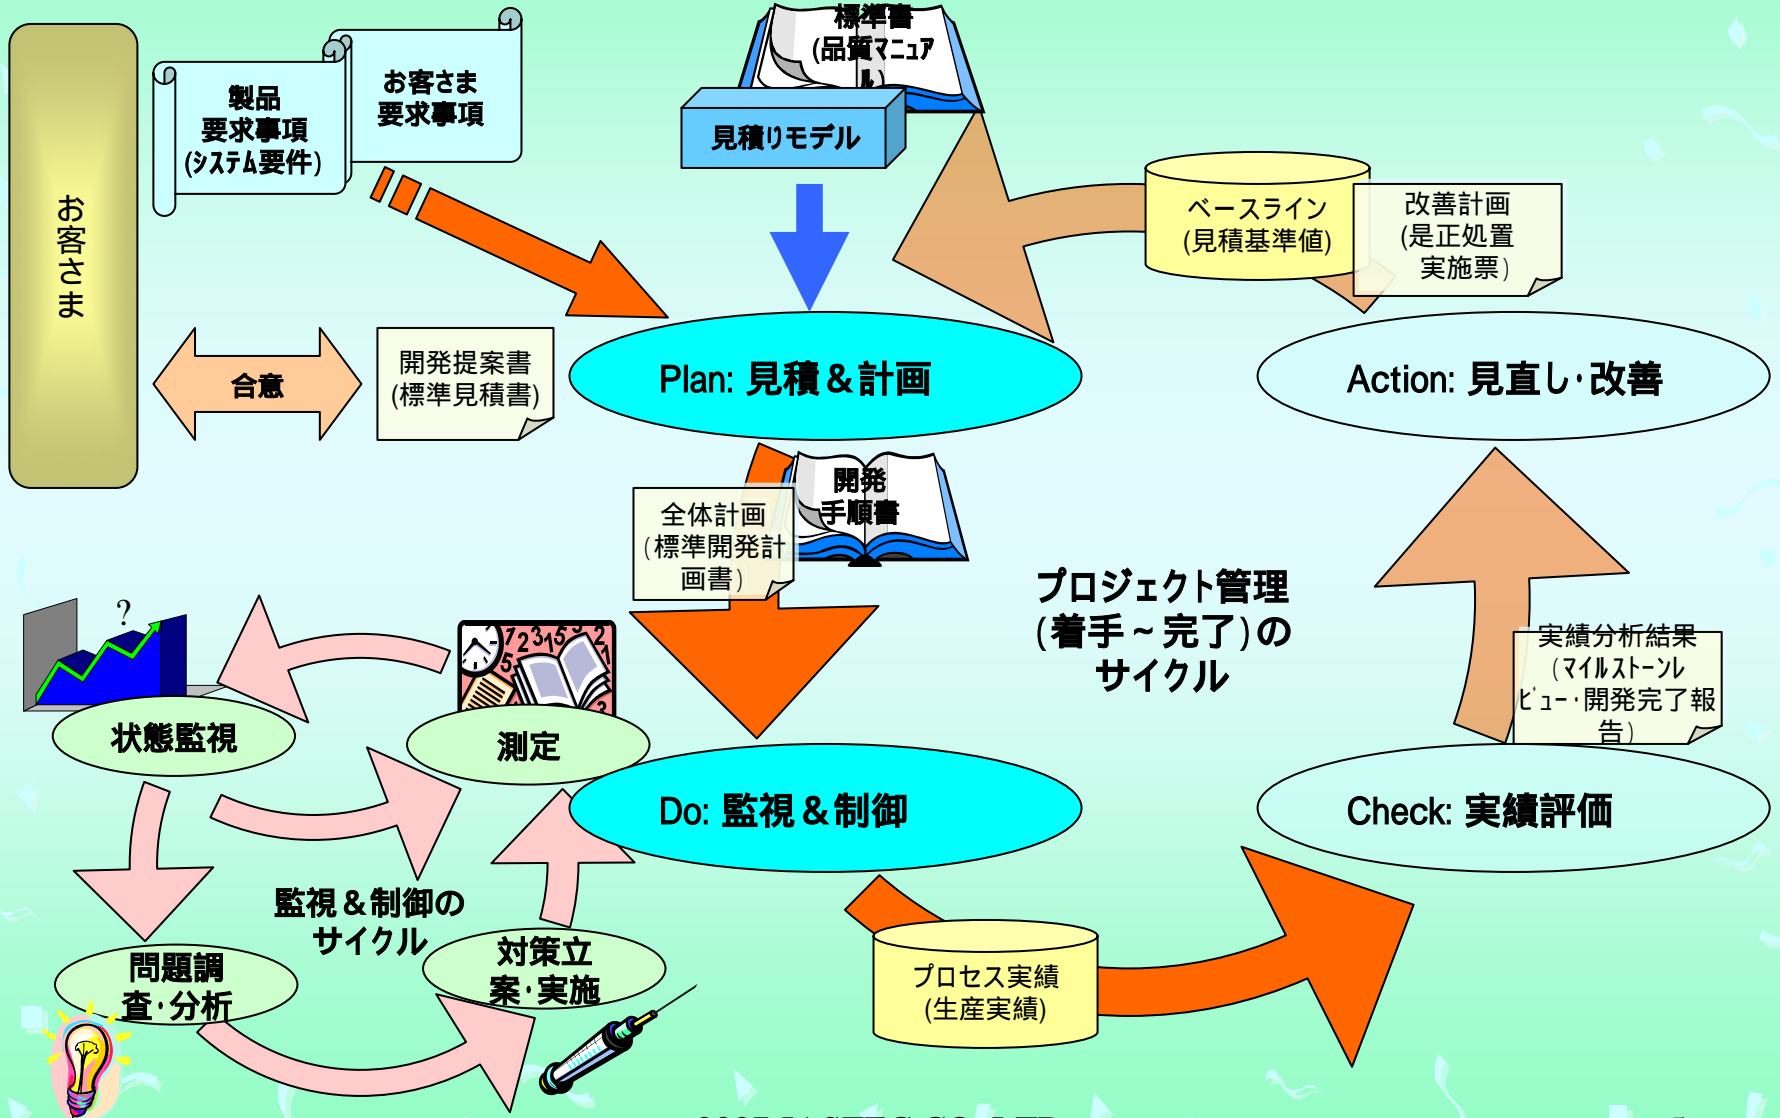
お客さま

製品
要求事項
(システム要件)

お客さま
要求事項

標準書
(品質マニュアル)

見積りモデル

ベースライン
(見積基準値)

改善計画
(是正処置
実施票)

合意

開発提案書
(標準見積書)

Plan: 見積&計画

Action: 見直し・改善

開発
手順書

全体計画
(標準開発計画書)

プロジェクト管理
(着手~完了)の
サイクル

実績分析結果
(マイルストーンレビュー・開発完了報告)

状態監視

測定

Do: 監視&制御

Check: 実績評価

監視&制御の
サイクル

問題調
査・分析

対策立
案・実施

プロセス実績
(生産実績)

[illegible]